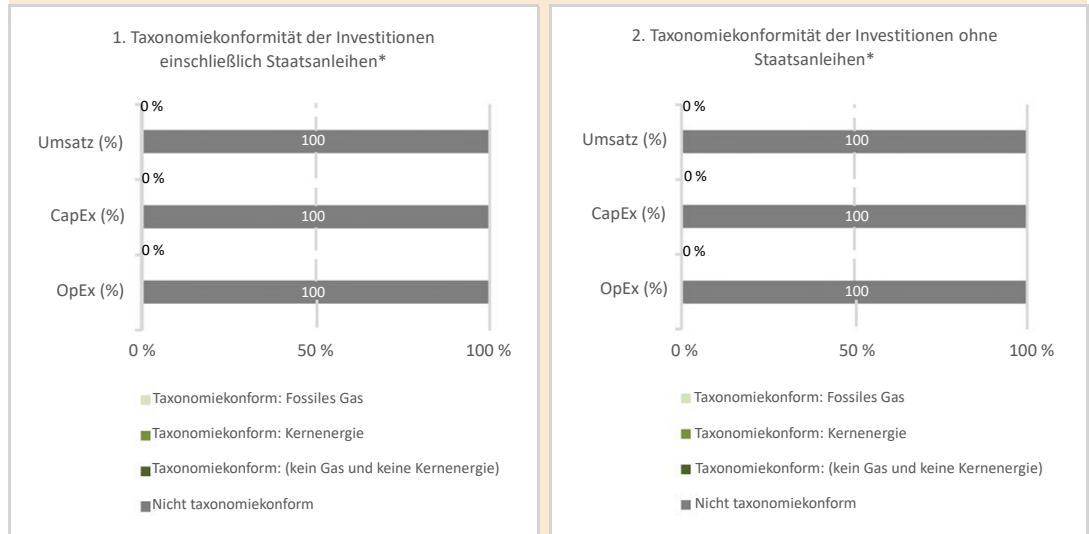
1. Taxonomiekonformität der Investitionen einschließlich Staatsanleihen*

0 %

Umsatz (%) 100

0 %

CapEx (%) 100

0 %

OpEx (%) 100

0 % 50 % 100 %

Taxonomiekonform: Fossiles Gas

Taxonomiekonform: Kernenergie

Taxonomiekonform: (kein Gas und keine Kernenergie)

Nicht taxonomiekonform

2. Taxonomiekonformität der Investitionen ohne Staatsanleihen*

0 %

Umsatz (%) 100

0 %

CapEx (%) 100

0 %

OpEx (%) 100

0 % 50 % 100 %

Taxonomiekonform: Fossiles Gas

Taxonomiekonform: Kernenergie

Taxonomiekonform: (kein Gas und keine Kernenergie)

Nicht taxonomiekonform